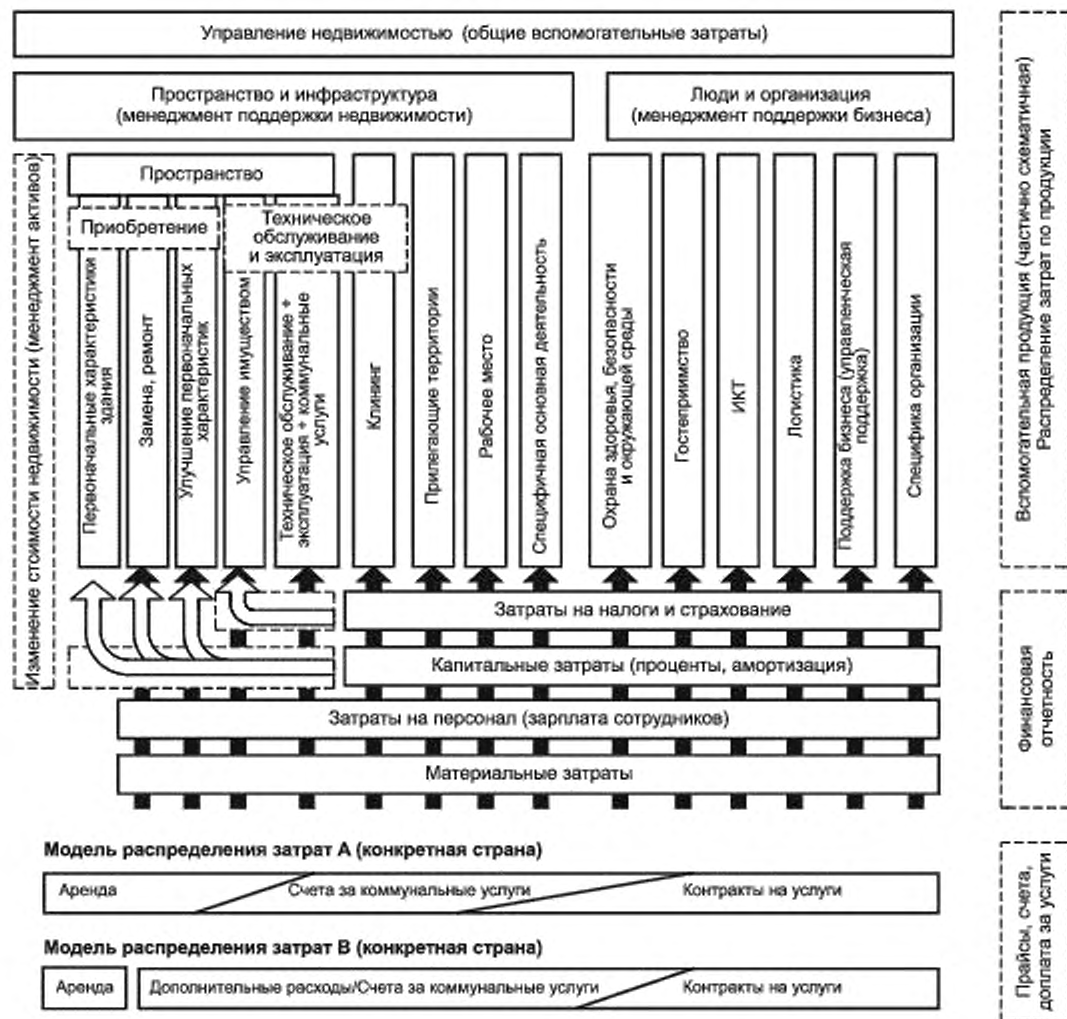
Управление недвижимостью (общие вспомогательные затраты)

Пространство и инфраструктура (менеджмент поддержки недвижимости)

Люди и организация (менеджмент поддержки бизнеса)

Вспомогательная продукция (частично схематичная) Распределение затрат по продукции

Изменение стоимости недвижимости (менеджмент активов)

Пространство

Приобретение

Техническое обслуживание и эксплуатация

Первоначальные характеристики здания

Замена, ремонт

Улучшение первоначальных характеристик

Управление имуществом

Техническое обслуживание + эксплуатация + коммунальные услуги

Клининг

Прилегающие территории

Рабочее место

Специфичная основная деятельность

Охрана здоровья, безопасности и окружающей среды

Гостеприимство

ИКТ

Логистика

Поддержка бизнеса (управленческая поддержка)

Специфика организации

Затраты на налоги и страхование

Капитальные затраты (проценты, амортизация)

Затраты на персонал (зарплата сотрудников)

Материальные затраты

Финансовая отчетность

Модель распределения затрат А (конкретная страна)

Аренда | Счета за коммунальные услуги | Контракты на услуги

Модель распределения затрат В (конкретная страна)

Аренда | Дополнительные расходы/Счета за коммунальные услуги | Контракты на услуги

Прайсы, счета, доплата за услуги